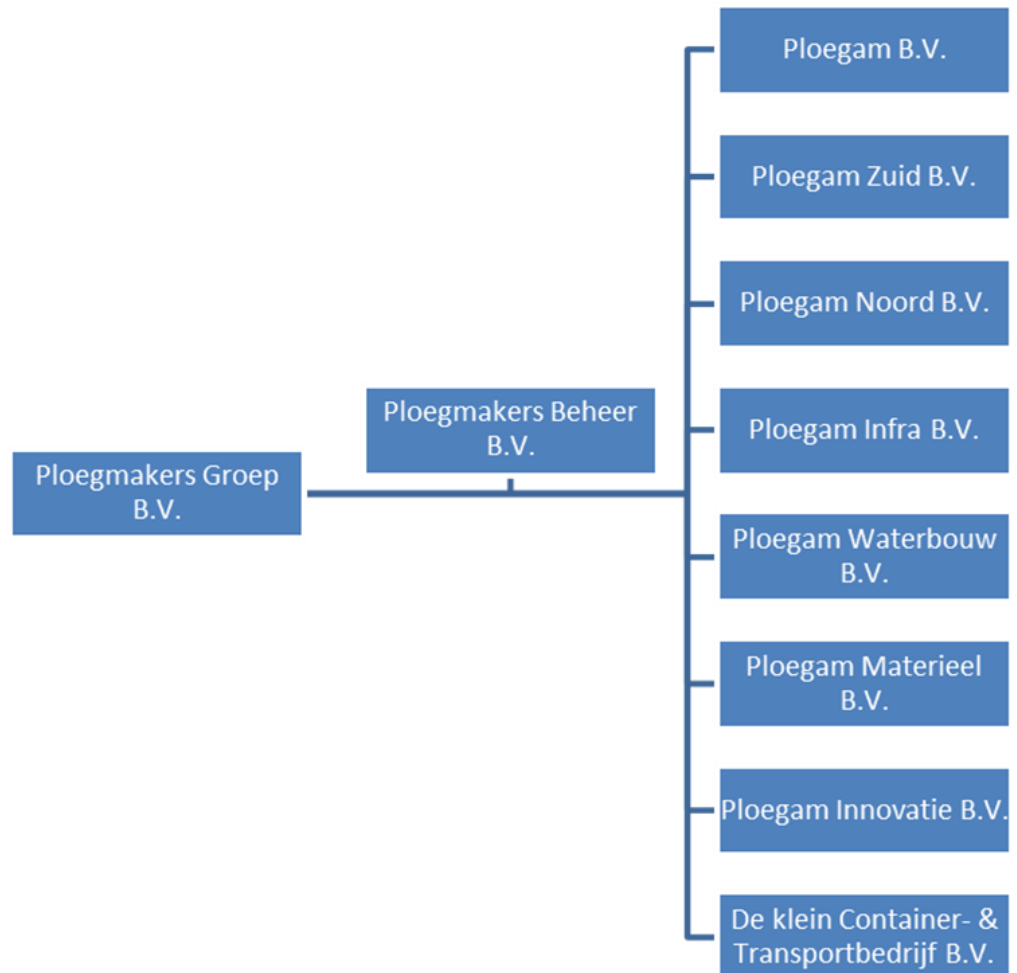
Ploegmakers Groep B.V.

Ploegmakers Beheer B.V.

Ploegam B.V.

Ploegam Zuid B.V.

Ploegam Noord B.V.

Ploegam Infra B.V.

Ploegam Waterbouw B.V.

Ploegam Materieel B.V.

Ploegam Innovatie B.V.

De klein Container- & Transportbedrijf B.V.